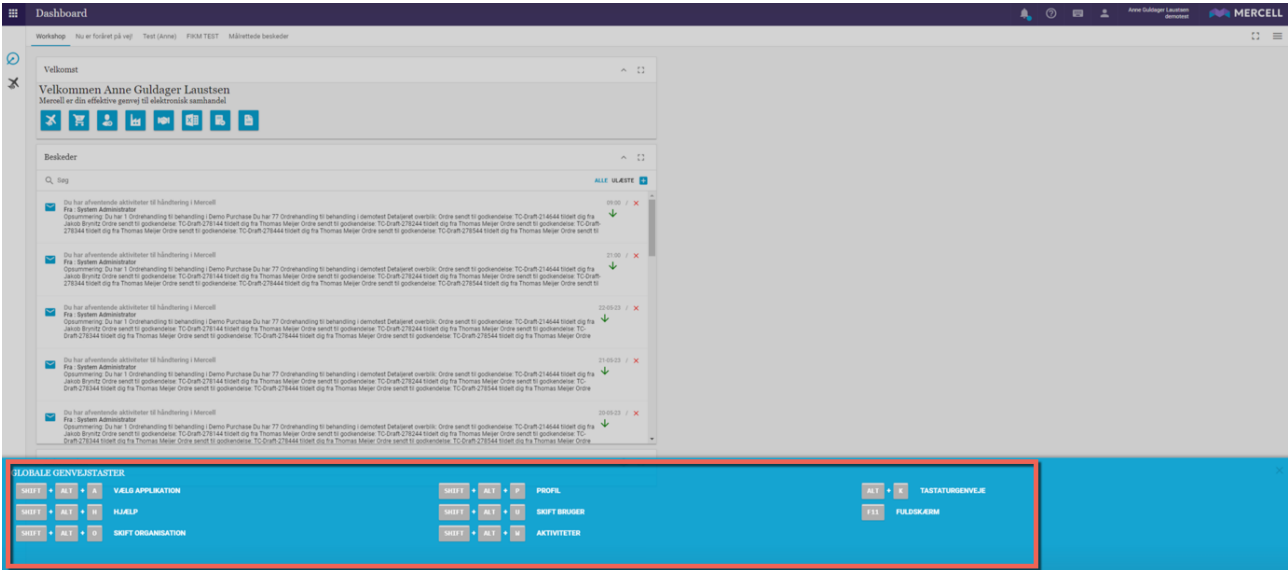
Dashboard

Anne Guldager Laustsen
demotest

MERCELL

Workshop   Nu er foråret på vej!   Test (Anne)   FIKM TEST   Målrettede beskeder

Velkomst

Velkommen Anne Guldager Laustsen
Mercell er din effektive genvej til elektronisk samhandel

Beskeder

Søg

ALLE   ULÆSTE

Du har afventende aktiviteter til håndtering i Mercell
Fra : System Administrator
Opsummering: Du har 1 Ordrehandling til behandling i Demo Purchase Du har 77 Ordrehandling til behandling i demotest Detaljeret overblik: Ordre sendt til godkendelse: TC-Draft-214644 tildelt dig fra Jakob Brynitz Ordre sendt til godkendelse: TC-Draft-278144 tildelt dig fra Thomas Meijer Ordre sendt til godkendelse: TC-Draft-278244 tildelt dig fra Thomas Meijer Ordre sendt til godkendelse: TC-Draft-278344 tildelt dig fra Thomas Meijer Ordre sendt til godkendelse: TC-Draft-278444 tildelt dig fra Thomas Meijer Ordre sendt til godkendelse: TC-Draft-278544 tildelt dig fra Thomas Meijer Ordre sendt til
09:00

Du har afventende aktiviteter til håndtering i Mercell
Fra : System Administrator
Opsummering: Du har 1 Ordrehandling til behandling i Demo Purchase Du har 77 Ordrehandling til behandling i demotest Detaljeret overblik: Ordre sendt til godkendelse: TC-Draft-214644 tildelt dig fra Jakob Brynitz Ordre sendt til godkendelse: TC-Draft-278144 tildelt dig fra Thomas Meijer Ordre sendt til godkendelse: TC-Draft-278244 tildelt dig fra Thomas Meijer Ordre sendt til godkendelse: TC-Draft-278344 tildelt dig fra Thomas Meijer Ordre sendt til godkendelse: TC-Draft-278444 tildelt dig fra Thomas Meijer Ordre sendt til godkendelse: TC-Draft-278544 tildelt dig fra Thomas Meijer Ordre sendt til
21:00

Du har afventende aktiviteter til håndtering i Mercell
Fra : System Administrator
Opsummering: Du har 1 Ordrehandling til behandling i Demo Purchase Du har 77 Ordrehandling til behandling i demotest Detaljeret overblik: Ordre sendt til godkendelse: TC-Draft-214644 tildelt dig fra Jakob Brynitz Ordre sendt til godkendelse: TC-Draft-278144 tildelt dig fra Thomas Meijer Ordre sendt til godkendelse: TC-Draft-278244 tildelt dig fra Thomas Meijer Ordre sendt til godkendelse: TC-Draft-278344 tildelt dig fra Thomas Meijer Ordre sendt til godkendelse: TC-Draft-278444 tildelt dig fra Thomas Meijer Ordre sendt til godkendelse: TC-Draft-278544 tildelt dig fra Thomas Meijer Ordre
22-09-23

Du har afventende aktiviteter til håndtering i Mercell
Fra : System Administrator
Opsummering: Du har 1 Ordrehandling til behandling i Demo Purchase Du har 77 Ordrehandling til behandling i demotest Detaljeret overblik: Ordre sendt til godkendelse: TC-Draft-214644 tildelt dig fra Jakob Brynitz Ordre sendt til godkendelse: TC-Draft-278144 tildelt dig fra Thomas Meijer Ordre sendt til godkendelse: TC-Draft-278244 tildelt dig fra Thomas Meijer Ordre sendt til godkendelse: TC-Draft-278344 tildelt dig fra Thomas Meijer Ordre sendt til godkendelse: TC-Draft-278444 tildelt dig fra Thomas Meijer Ordre sendt til godkendelse: TC-Draft-278544 tildelt dig fra Thomas Meijer Ordre
21-09-23

Du har afventende aktiviteter til håndtering i Mercell
Fra : System Administrator
Opsummering: Du har 1 Ordrehandling til behandling i Demo Purchase Du har 77 Ordrehandling til behandling i demotest Detaljeret overblik: Ordre sendt til godkendelse: TC-Draft-214644 tildelt dig fra Jakob Brynitz Ordre sendt til godkendelse: TC-Draft-278144 tildelt dig fra Thomas Meijer Ordre sendt til godkendelse: TC-Draft-278244 tildelt dig fra Thomas Meijer Ordre sendt til godkendelse: TC-Draft-278344 tildelt dig fra Thomas Meijer Ordre sendt til godkendelse: TC-Draft-278444 tildelt dig fra Thomas Meijer Ordre sendt til godkendelse: TC-Draft-278544 tildelt dig fra Thomas Meijer Ordre
20-09-23

GLOBALE GENVEJSTASTER
SHIFT + ALT + A   VÆLG APPLIKATION
SHIFT + ALT + H   HJÆLP
SHIFT + ALT + O   SKIFT ORGANISATION
SHIFT + ALT + P   PROFIL
SHIFT + ALT + U   SKIFT BRUGER
SHIFT + ALT + N   AKTIVITETER
ALT + K   TASTATURGENVEJE
F11   FULDSKÆRM